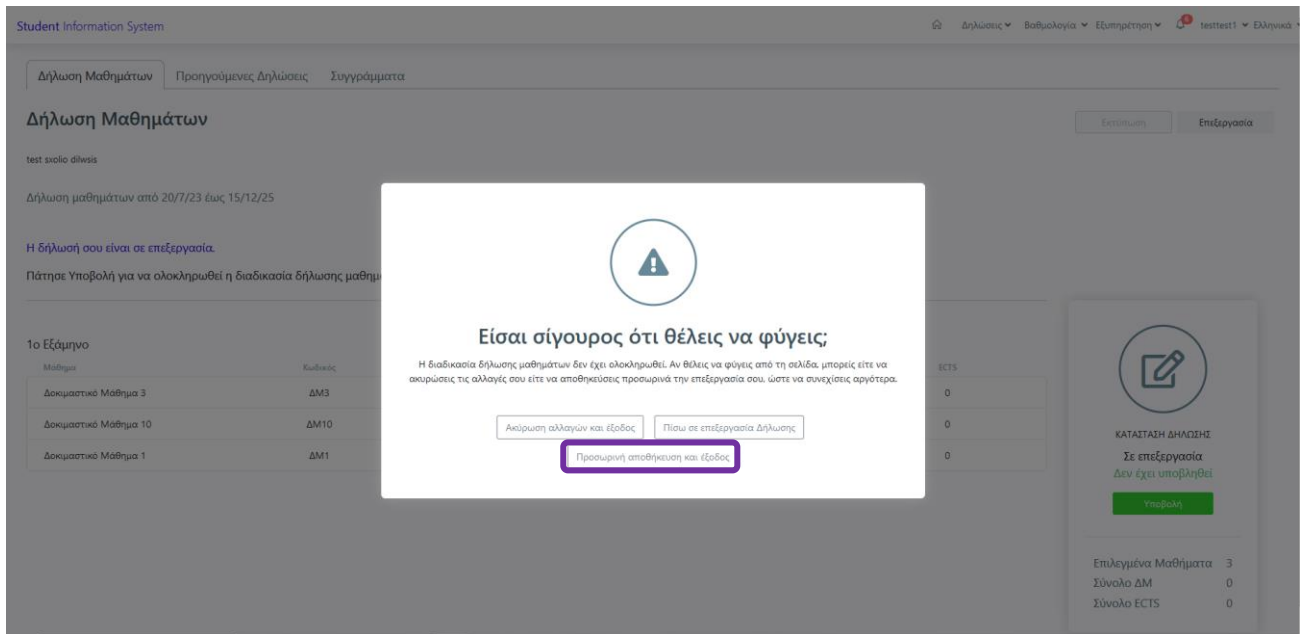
Student Information System

Δηλώσεις Βαθμολογία Εξυπηρέτηση testtest1 Ελληνικά

Δήλωση Μαθημάτων | Προηγούμενες Δηλώσεις | Συγγράμματα

Δήλωση Μαθημάτων

Εκτύπωση | Επεξεργασία

test sxolio dilwsis

Δήλωση μαθημάτων από 20/7/23 έως 15/12/25

Η δήλωσή σου είναι σε επεξεργασία.

Πάτησε Υποβολή για να ολοκληρωθεί η διαδικασία δήλωσης μαθημ

1ο Εξάμηνο

| Μάθημα | Κωδικός | ECTS |
|---|---|---|
| Δοκιμαστικό Μάθημα 3 | ΔΜ3 | 0 |
| Δοκιμαστικό Μάθημα 10 | ΔΜ10 | 0 |
| Δοκιμαστικό Μάθημα 1 | ΔΜ1 | 0 |

Είσαι σίγουρος ότι θέλεις να φύγεις;

Η διαδικασία δήλωσης μαθημάτων δεν έχει ολοκληρωθεί. Αν θέλεις να φύγεις από τη σελίδα, μπορείς είτε να ακυρώσεις τις αλλαγές σου είτε να αποθηκεύσεις προσωρινά την επεξεργασία σου, ώστε να συνεχίσεις αργότερα.

Ακύρωση αλλαγών και έξοδος | Πίσω σε επεξεργασία Δήλωσης

Προσωρινή αποθήκευση και έξοδος

ΚΑΤΑΣΤΑΣΗ ΔΗΛΩΣΗΣ

Σε επεξεργασία

Δεν έχει υποβληθεί

Υποβολή

Επιλεγμένα Μαθήματα 3
Σύνολο ΔΜ 0
Σύνολο ECTS 0